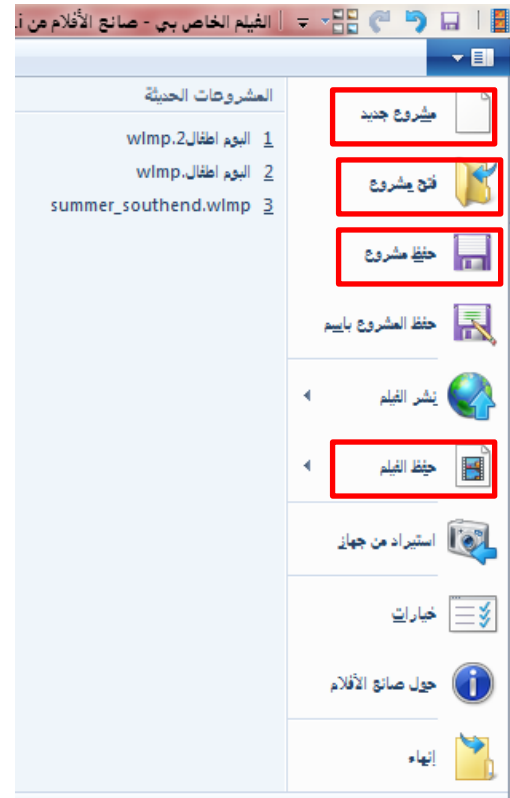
الفيلم الخاص بي - صانع الأفلام من

المشروعات الحديثة
1 البوم اطفال2.wlmp
2 البوم اطفال.wlmp
3 summer_southend.wlmp

مشروع جديد
فتح مشروع
حفظ مشروع
حفظ المشروع باسم
نشر الفيلم
حفظ الفيلم
استيراد من جهاز
خيارات
حول صانع الأفلام
إنهاء